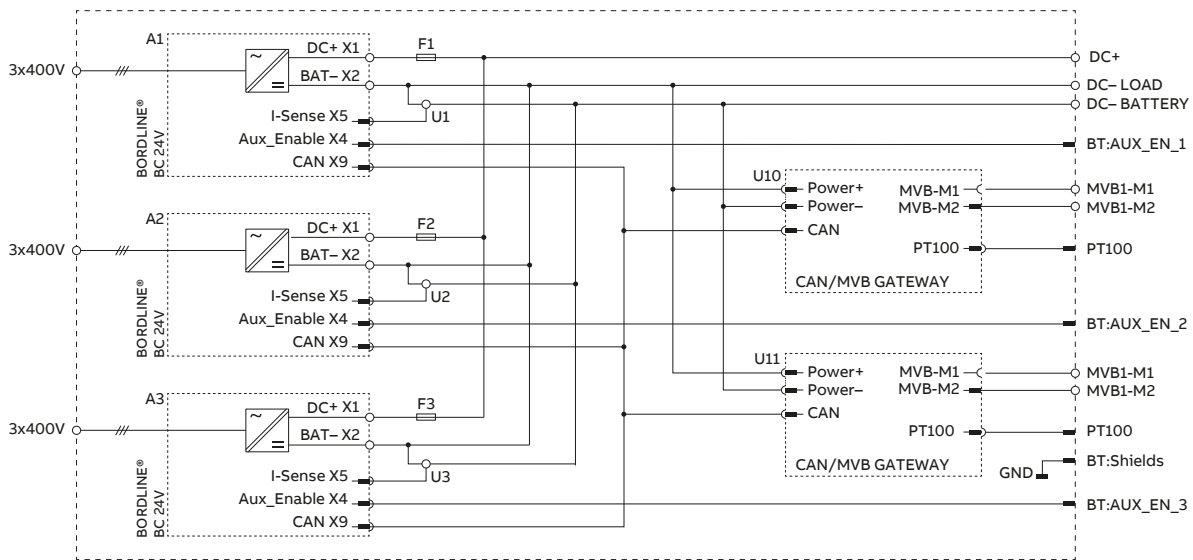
A1
BORDLINE®
BC 24V
3x400V
~
=
DC+ X1
BAT– X2
I-Sense X5
Aux_Enable X4
CAN X9
F1
U1
DC+
DC– LOAD
DC– BATTERY
BT:AUX_EN_1
U10
Power+
Power–
CAN
MVB-M1
MVB-M2
PT100
CAN/MVB GATEWAY
MVB1-M1
MVB1-M2
PT100
A2
BORDLINE®
BC 24V
3x400V
~
=
DC+ X1
BAT– X2
I-Sense X5
Aux_Enable X4
CAN X9
F2
U2
BT:AUX_EN_2
U11
Power+
Power–
CAN
MVB-M1
MVB-M2
PT100
CAN/MVB GATEWAY
MVB1-M1
MVB1-M2
PT100
A3
BORDLINE®
BC 24V
3x400V
~
=
DC+ X1
BAT– X2
I-Sense X5
Aux_Enable X4
CAN X9
F3
U3
GND
BT:Shields
BT:AUX_EN_3